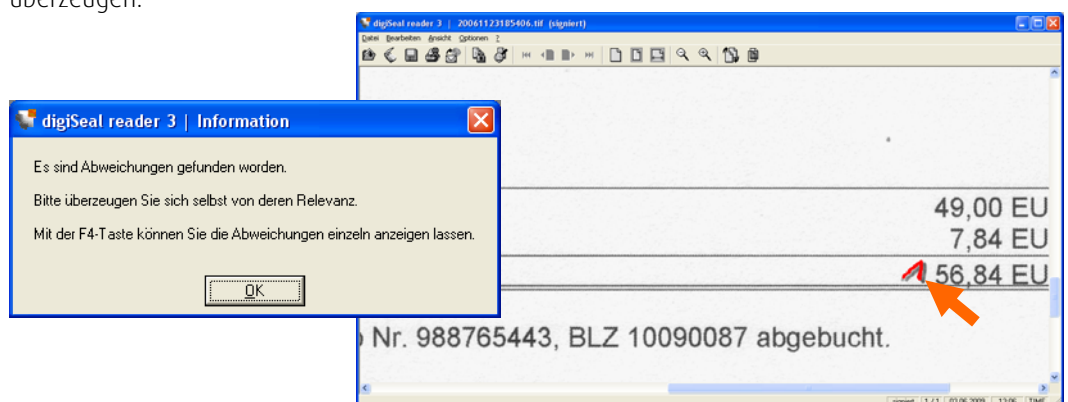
überzeugen.

digiSeal reader 3 | 20061123185406.tif (signiert)

Datei Bearbeiten Ansicht Optionen ?

digiSeal reader 3 | Information

Es sind Abweichungen gefunden worden.

Bitte überzeugen Sie sich selbst von deren Relevanz.

Mit der F4-Taste können Sie die Abweichungen einzeln anzeigen lassen.

OK

49,00 EU
7,84 EU
56,84 EU

Nr. 988765443, BLZ 10090087 abgebucht.

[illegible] 1 / 1 03.06.2009 13:06 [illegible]